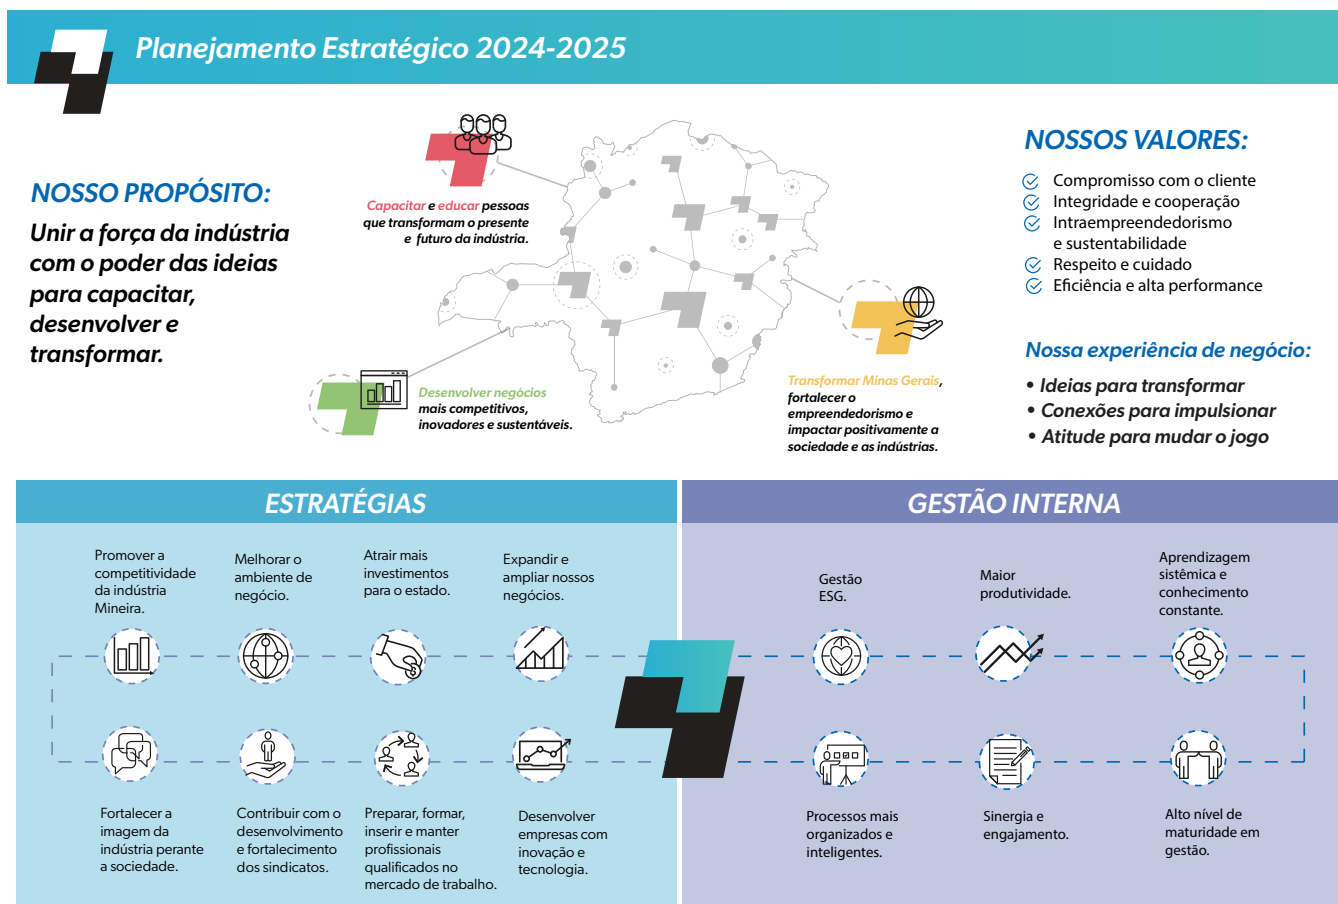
Planejamento Estratégico 2024-2025

NOSSO PROPÓSITO:

Unir a força da indústria com o poder das ideias para capacitar, desenvolver e transformar.

Capacitar e educar pessoas que transformam o presente e futuro da indústria.

Desenvolver negócios mais competitivos, inovadores e sustentáveis.

Transformar Minas Gerais, fortalecer o empreendedorismo e impactar positivamente a sociedade e as indústrias.

NOSSOS VALORES:

Compromisso com o cliente
Integridade e cooperação
Intraempreendedorismo e sustentabilidade
Respeito e cuidado
Eficiência e alta performance

Nossa experiência de negócio:

• Ideias para transformar
• Conexões para impulsionar
• Atitude para mudar o jogo

ESTRATÉGIAS

Promover a competitividade da indústria Mineira.

Melhorar o ambiente de negócio.

Atrair mais investimentos para o estado.

Expandir e ampliar nossos negócios.

Fortalecer a imagem da indústria perante a sociedade.

Contribuir com o desenvolvimento e fortalecimento dos sindicatos.

Preparar, formar, inserir e manter profissionais qualificados no mercado de trabalho.

Desenvolver empresas com inovação e tecnologia.

GESTÃO INTERNA

Gestão ESG.

Maior produtividade.

Aprendizagem sistêmica e conhecimento constante.

Processos mais organizados e inteligentes.

Sinergia e engajamento.

Alto nível de maturidade em gestão.